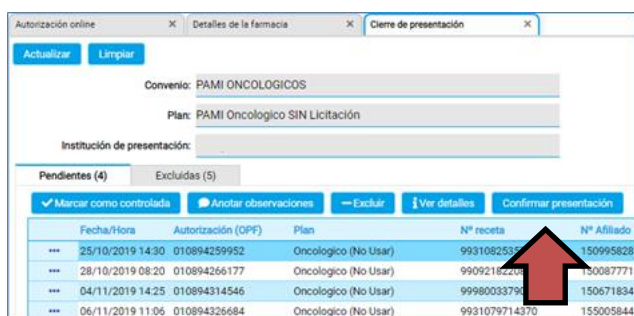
Autorización online ×
Detalles de la farmacia ×
Cierre de presentación ×

Actualizar
Limpiar

Convenio: PAMI ONCOLOGICOS

Plan: PAMI Oncologico SIN Licitación

Institución de presentación:

Pendientes (4)
Excluidas (5)

Marcar como controlada
Anotar observaciones
Excluir
Ver detalles
Confirmar presentación

| | Fecha/Hora | Autorización (OPF) | Plan | Nº receta | Nº Afiliado |
|---|---|---|---|---|---|
| ••• | 25/10/2019 14:30 | 010894259952 | Oncologico (No Usar) | 993108253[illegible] | 1509958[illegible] |
| ••• | 28/10/2019 08:20 | 010894266177 | Oncologico (No Usar) | 9909218220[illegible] | 150087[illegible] |
| ••• | 04/11/2019 14:25 | 010894314546 | Oncologico (No Usar) | 99980033790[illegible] | 150671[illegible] |
| ••• | 06/11/2019 11:06 | 010894326684 | Oncologico (No Usar) | 9931079714370 | 155005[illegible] |